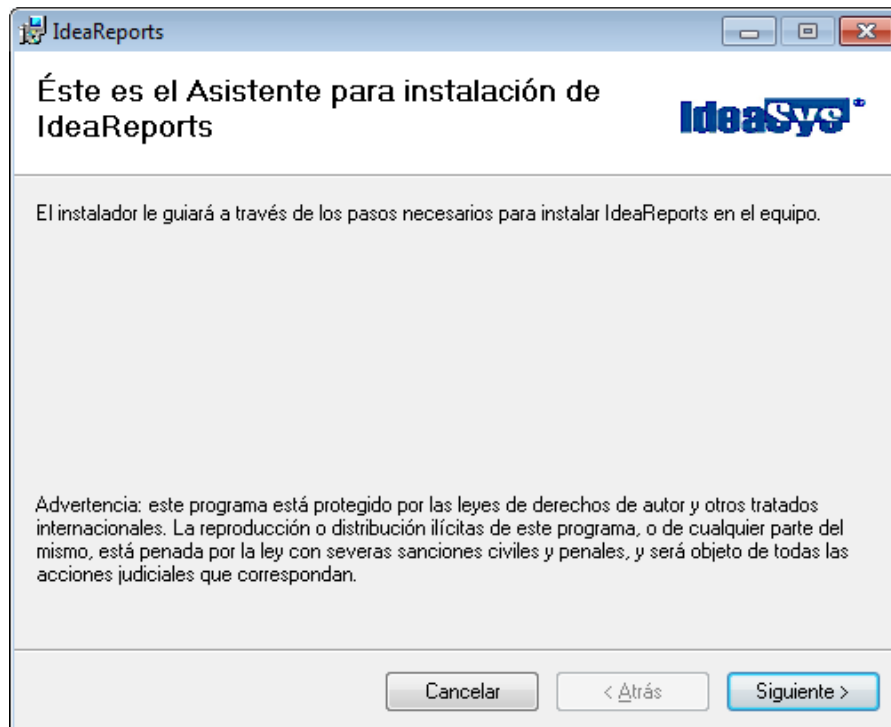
IdeaReports

Éste es el Asistente para instalación de IdeaReports

IdeaSys®

El instalador le guiará a través de los pasos necesarios para instalar IdeaReports en el equipo.

Advertencia: este programa está protegido por las leyes de derechos de autor y otros tratados internacionales. La reproducción o distribución ilícitas de este programa, o de cualquier parte del mismo, está penada por la ley con severas sanciones civiles y penales, y será objeto de todas las acciones judiciales que correspondan.

Cancelar

< Atrás

Siguiente >